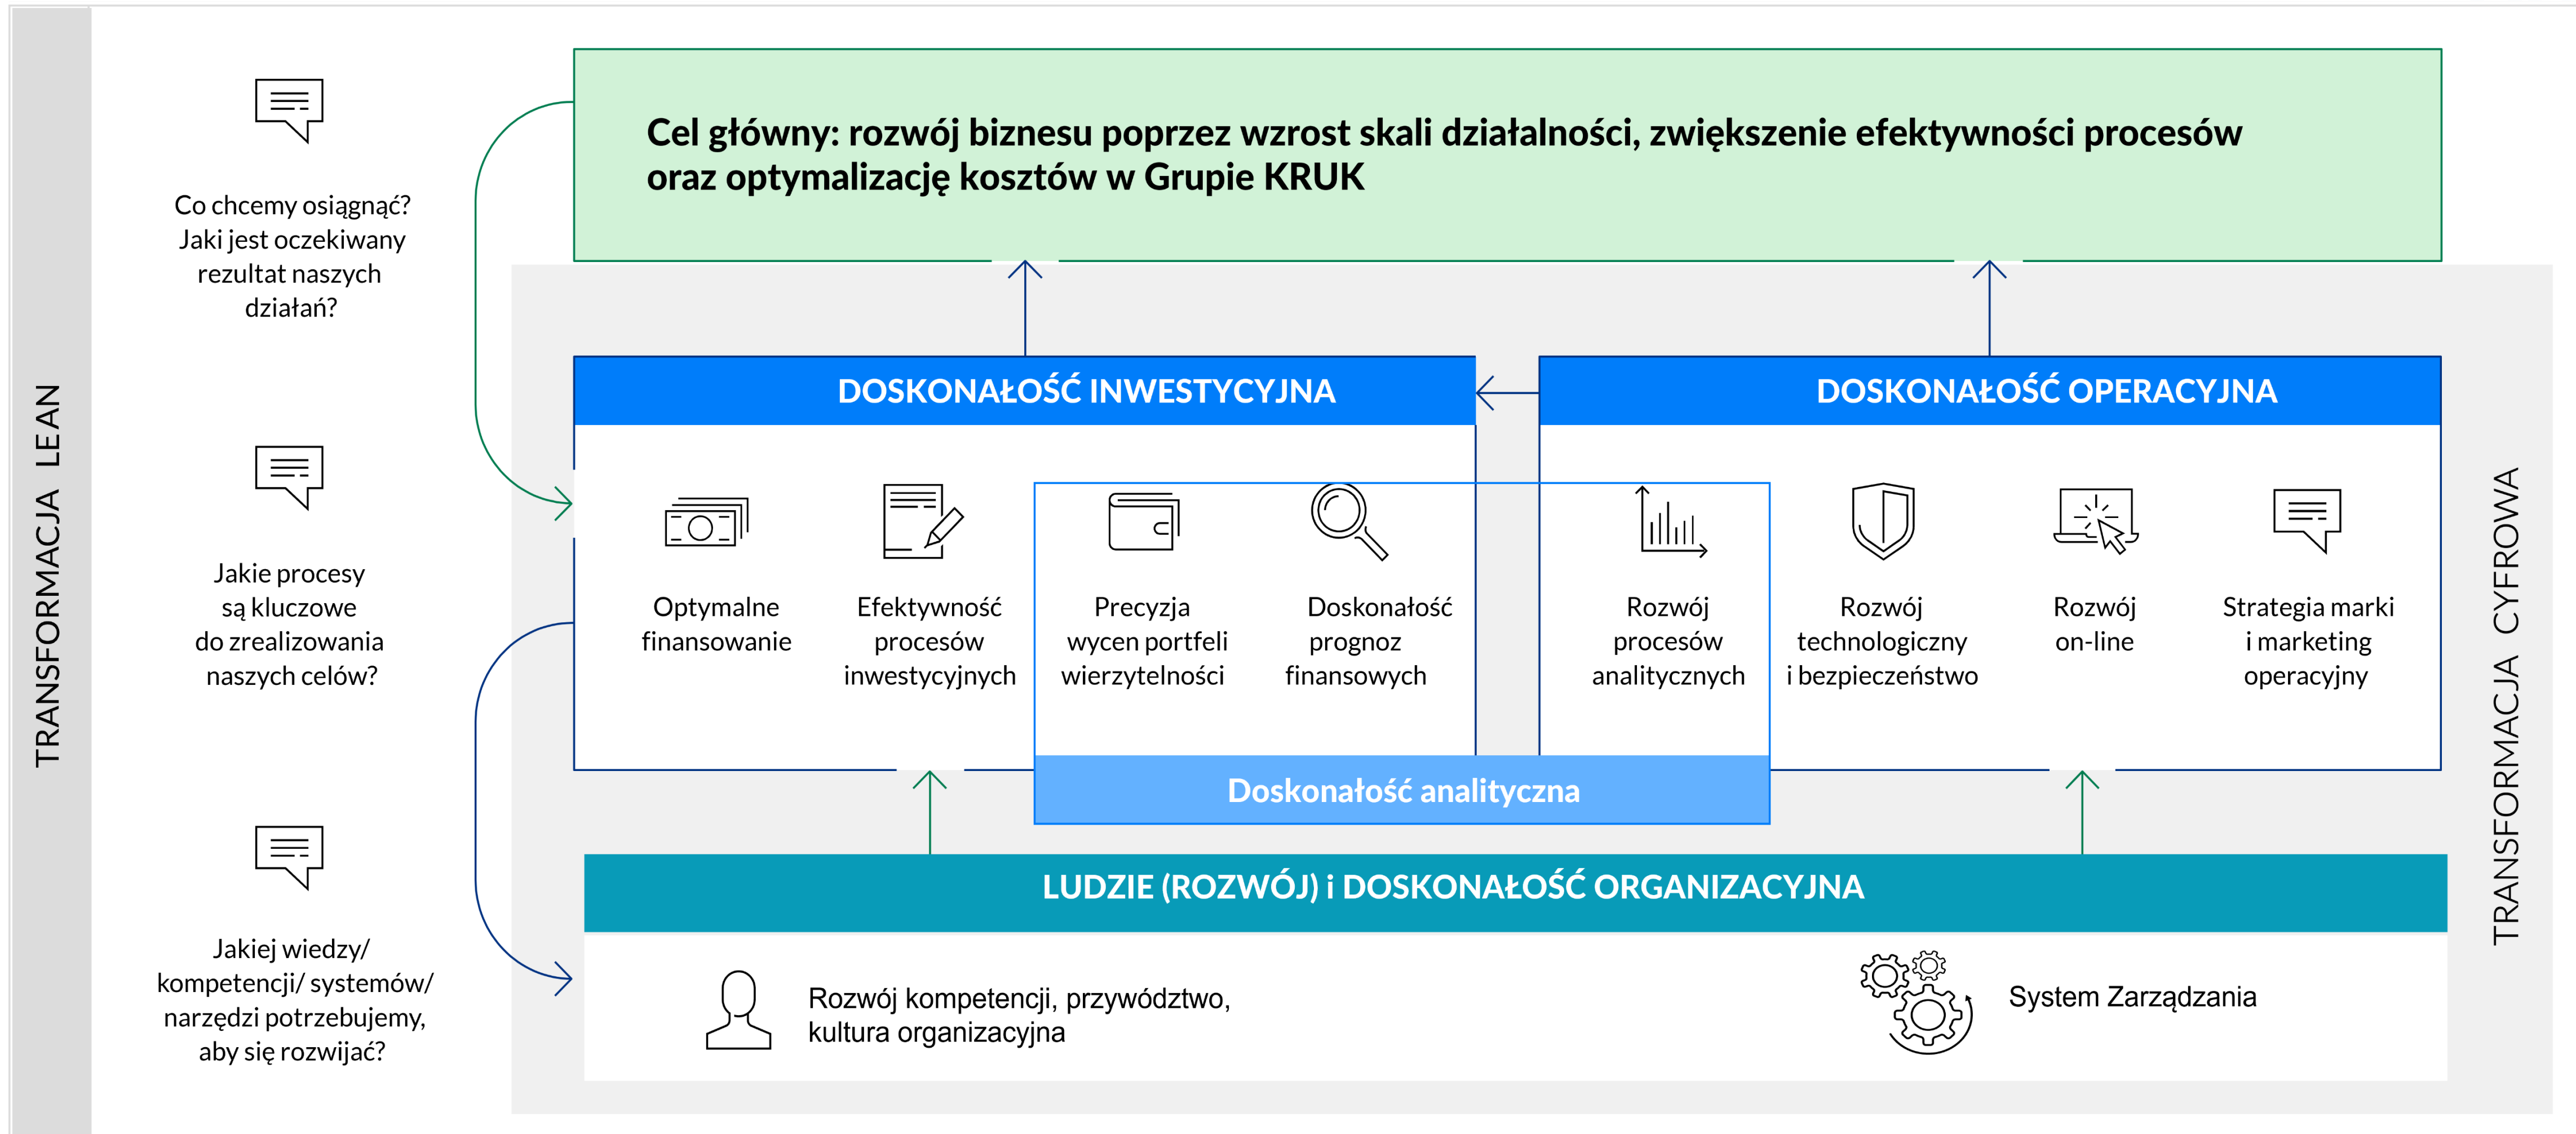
TRANSFORMACJA LEAN

Co chcemy osiągnąć? Jaki jest oczekiwany rezultat naszych działań?

Jakie procesy są kluczowe do zrealizowania naszych celów?

Jakiej wiedzy/ kompetencji/ systemów/ narzędzi potrzebujemy, aby się rozwijać?

Cel główny: rozwój biznesu poprzez wzrost skali działalności, zwiększenie efektywności procesów oraz optymalizację kosztów w Grupie KRUK

DOSKONAŁOŚĆ INWESTYCYJNA

DOSKONAŁOŚĆ OPERACYJNA

Optymalne finansowanie

Efektywność procesów inwestycyjnych

Precyzja wycen portfeli wierzytelności

Doskonałość prognoz finansowych

Rozwój procesów analitycznych

Rozwój technologiczny i bezpieczeństwo

Rozwój on-line

Strategia marki i marketing operacyjny

Doskonałość analityczna

LUDZIE (ROZWÓJ) i DOSKONAŁOŚĆ ORGANIZACYJNA

Rozwój kompetencji, przywództwo, kultura organizacyjna

System Zarządzania

TRANSFORMACJA CYFROWA